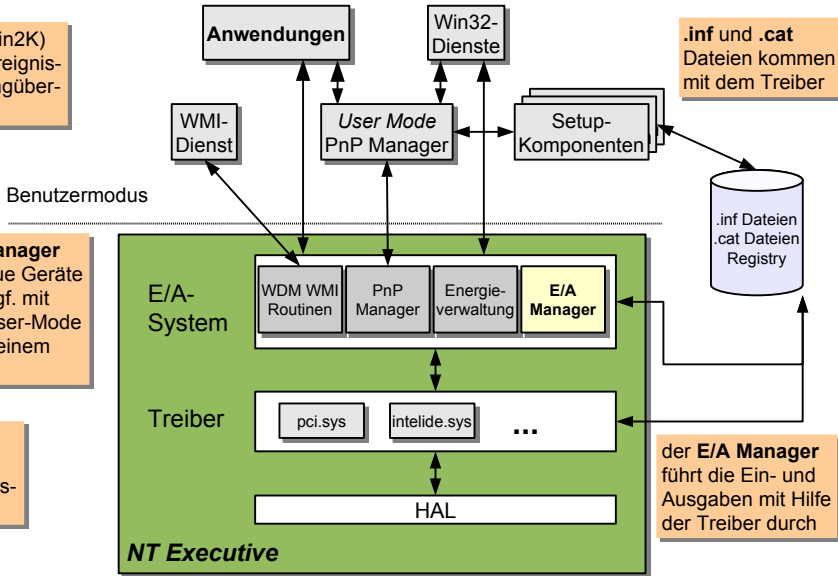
in2K)
reignis-
ngüber-

Anwendungen

Win32-
Dienste

.inf und .cat
Dateien kommen
mit dem Treiber

WMI-
Dienst

User Mode
PnP Manager

Setup-
Komponenten

Benutzermodus

.inf Dateien
.cat Dateien
Registry

anager
ue Geräte
gf. mit
ser-Mode
einem

E/A-
System

WDM WMI
Routinen

PnP
Manager

Energie-
verwaltung

E/A
Manager

Treiber

pci.sys

intelide.sys

...

der E/A Manager
führt die Ein- und
Ausgaben mit Hilfe
der Treiber durch

s-

HAL

NT Executive